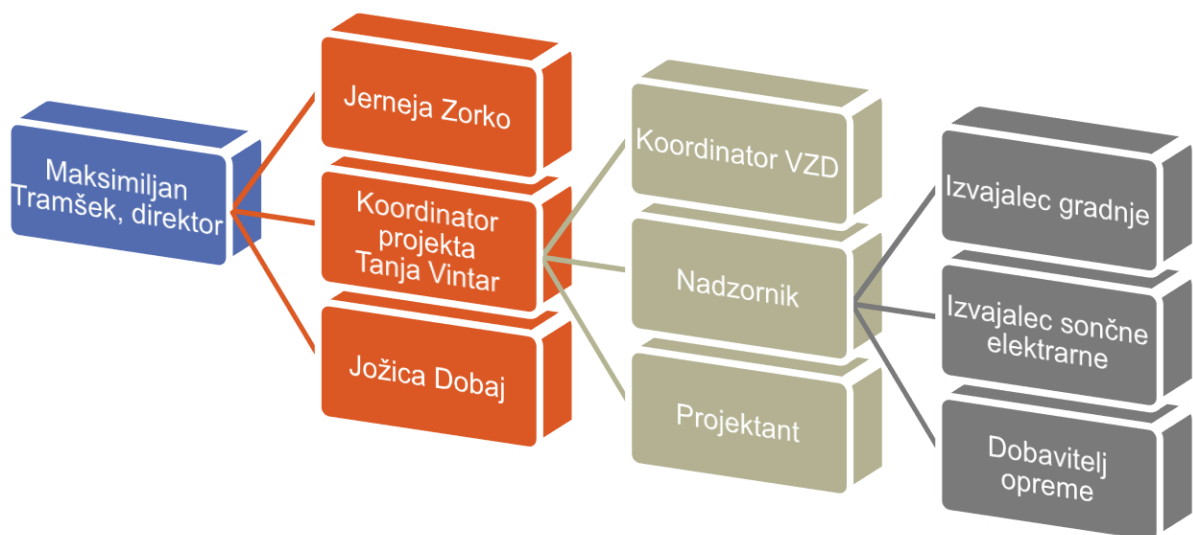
Maksimiljan Tramšek, direktor

Jerneja Zorko

Koordinator projekta Tanja Vintar

Jožica Dobaj

Koordinator VZD

Nadzornik

Projektant

Izvajalec gradnje

Izvajalec sončne elektrarne

Dobavitelj opreme